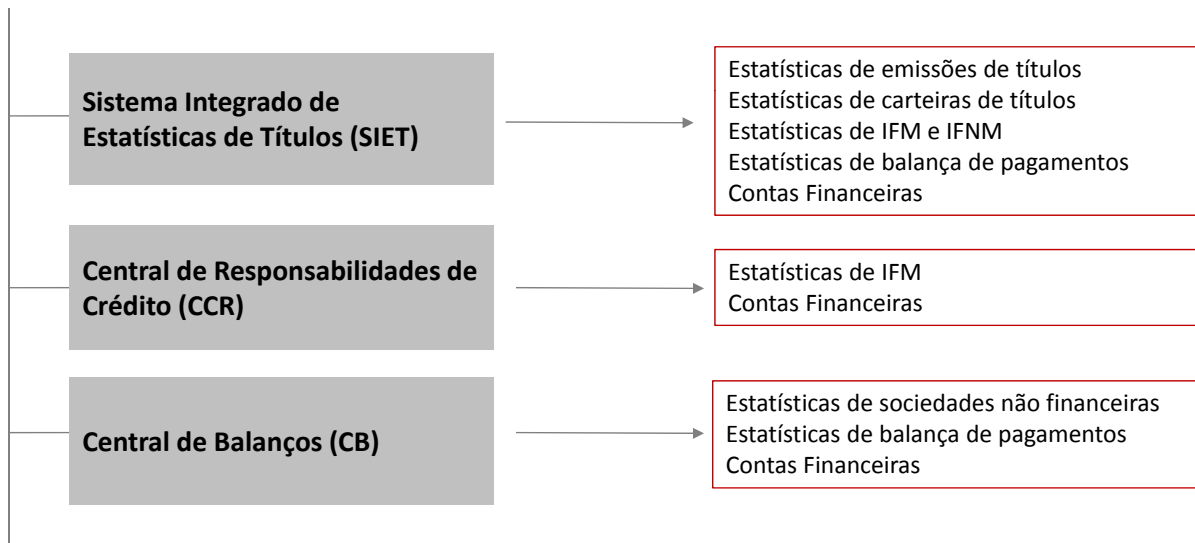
**Sistema Integrado de Estatísticas de Títulos (SIET)**

Estatísticas de emissões de títulos
Estatísticas de carteiras de títulos
Estatísticas de IFM e IFNM
Estatísticas de balança de pagamentos
Contas Financeiras

**Central de Responsabilidades de Crédito (CCR)**

Estatísticas de IFM
Contas Financeiras

**Central de Balanços (CB)**

Estatísticas de sociedades não financeiras
Estatísticas de balança de pagamentos
Contas Financeiras